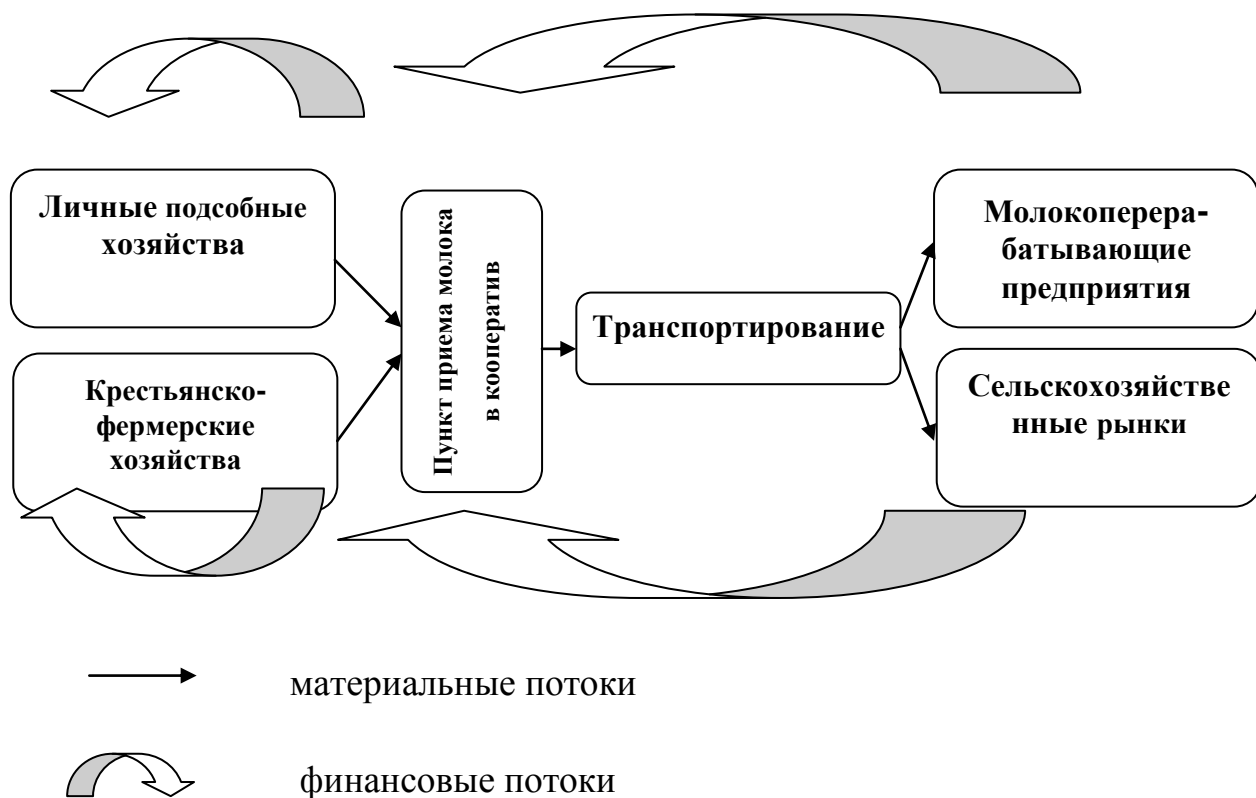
Личные подсобные хозяйства

Крестьянско-фермерские хозяйства

Пункт приема молока в кооператив

Транспортирование

Молокоперерабатывающие предприятия

Сельскохозяйстве нные рынки

материальные потоки

финансовые потоки